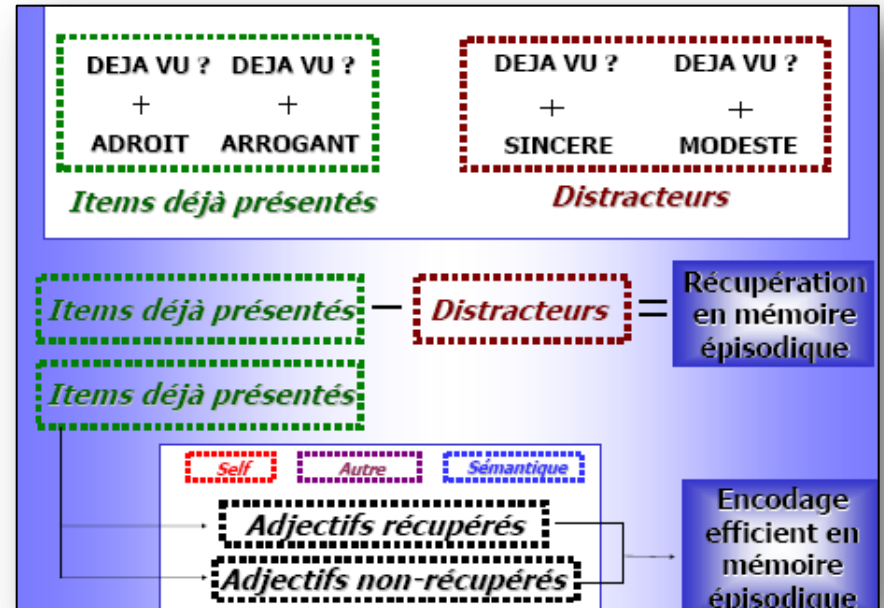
DEJA VU ? DEJA VU ?

+ +

ADROIT ARROGANT

Items déjà présentés

DEJA VU ? DEJA VU ?

+ +

SINCERE MODESTE

Distracteurs

Items déjà présentés − Distracteurs = Récupération en mémoire épisodique

Items déjà présentés

Self Autre Sémantique

Adjectifs récupérés

Adjectifs non-récupérés

Encodage efficient en mémoire épisodique